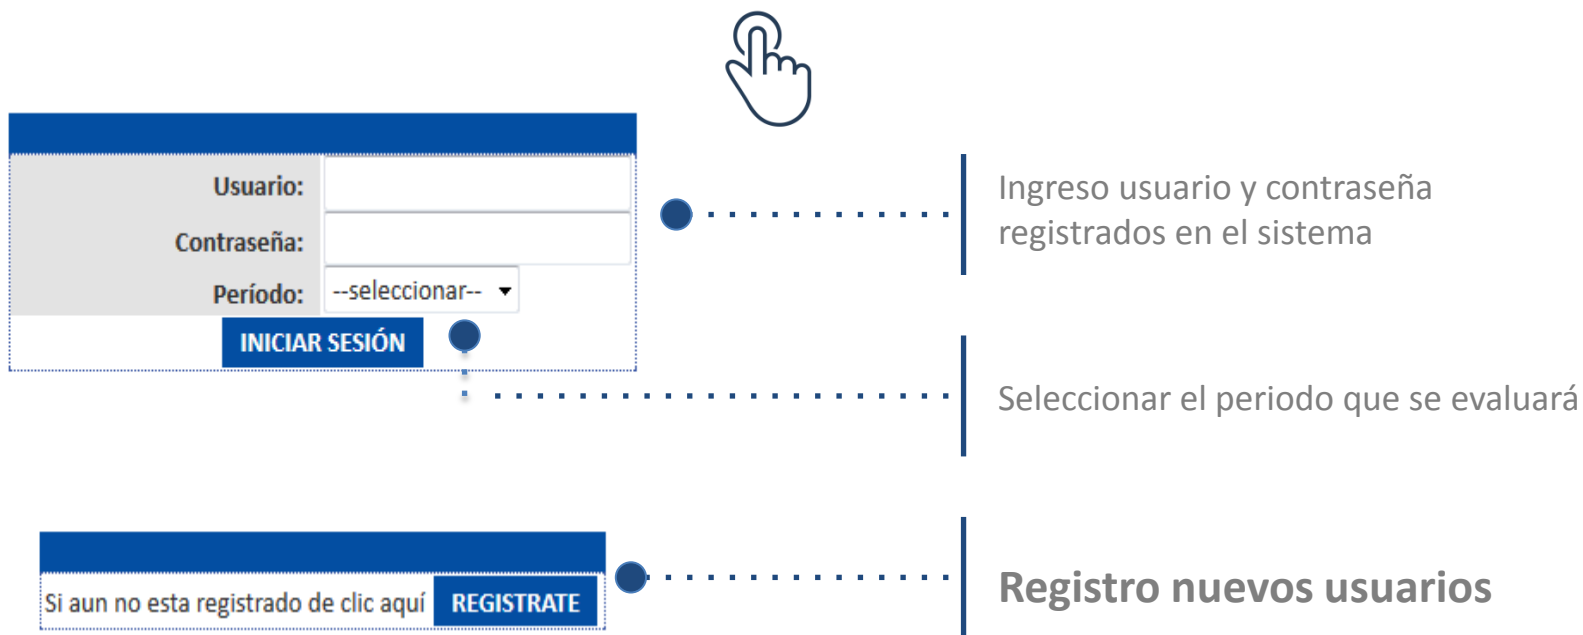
Usuario:
Contraseña:
Período: --seleccionar--
INICIAR SESIÓN

Ingreso usuario y contraseña registrados en el sistema

Seleccionar el periodo que se evaluará

Si aun no esta registrado de clic aquí REGISTRATE

Registro nuevos usuarios